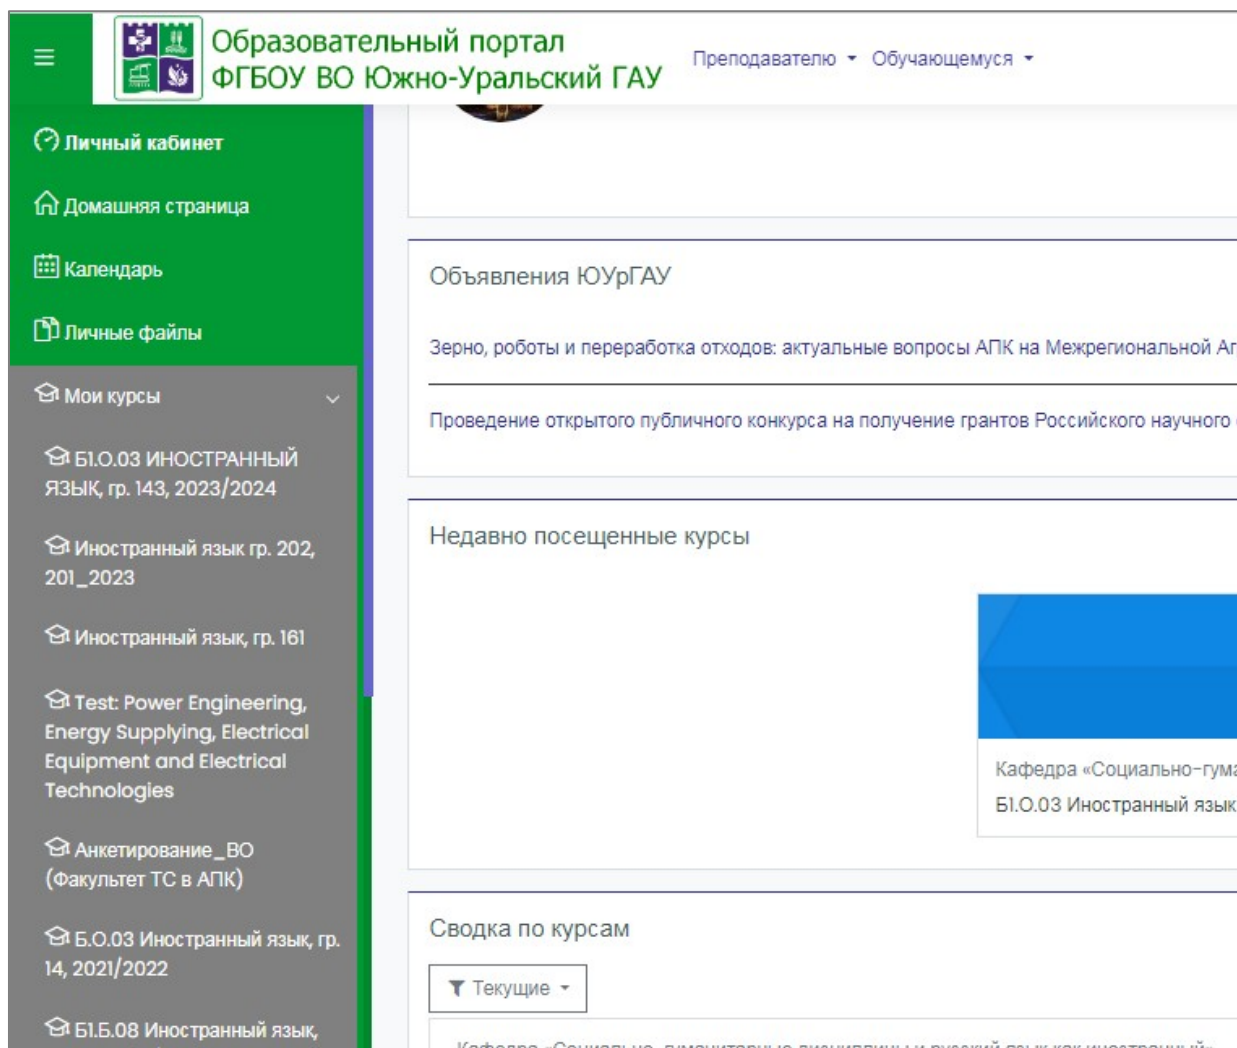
Образовательный портал
ФГБОУ ВО Южно-Уральский ГАУ

Преподавателю Обучающемуся

Личный кабинет

Домашняя страница

Календарь

Личные файлы

Мои курсы

Б1.О.03 ИНОСТРАННЫЙ ЯЗЫК, гр. 143, 2023/2024

Иностранный язык гр. 202, 201_2023

Иностранный язык, гр. 161

Test: Power Engineering, Energy Supplying, Electrical Equipment and Electrical Technologies

Анкетирование_ВО (Факультет ТС в АПК)

Б.О.03 Иностранный язык, гр. 14, 2021/2022

Б1.Б.08 Иностранный язык,

Объявления ЮУрГАУ

Зерно, роботы и переработка отходов: актуальные вопросы АПК на Межрегиональной А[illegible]

Проведение открытого публичного конкурса на получение грантов Российского научного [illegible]

Недавно посещенные курсы

Кафедра «Социально-гума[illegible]

Б1.О.03 Иностранный язык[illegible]

Сводка по курсам

Текущие

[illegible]